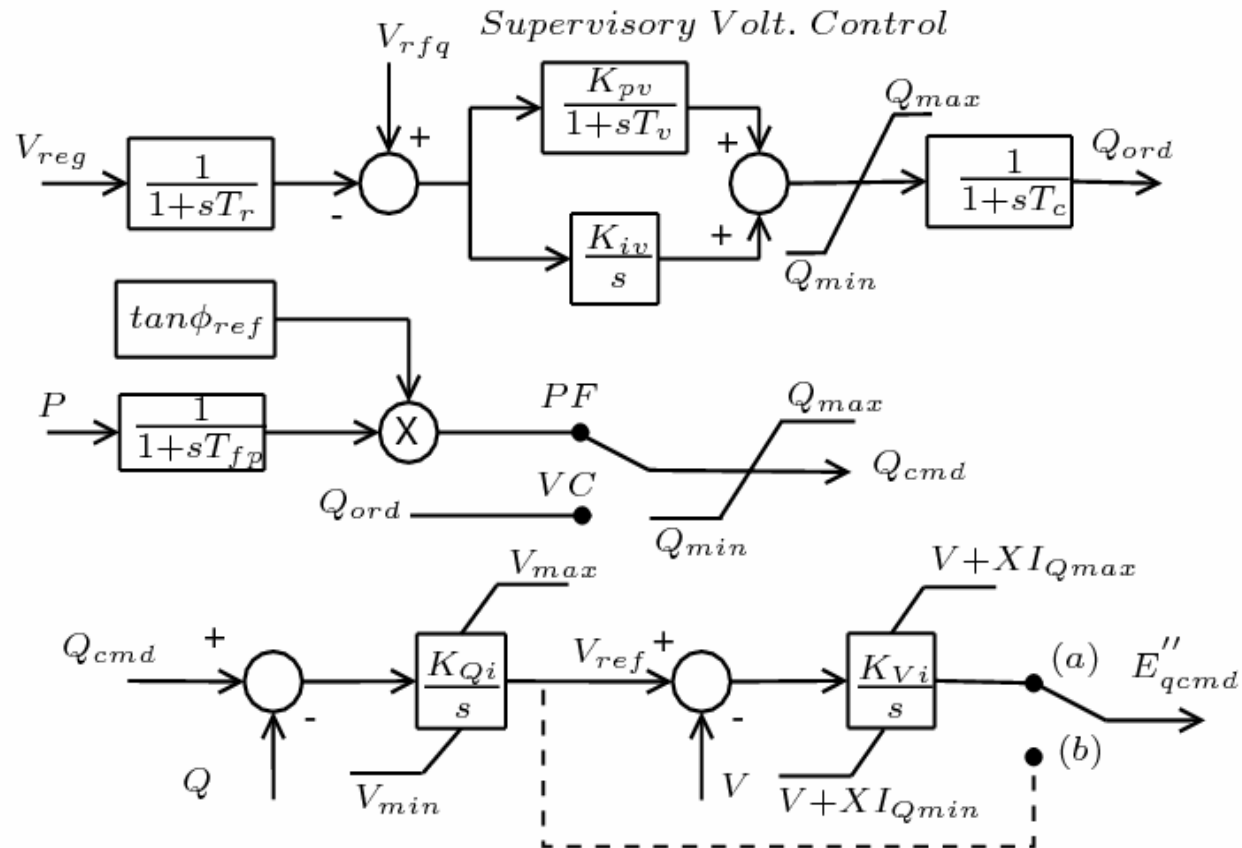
$Supervisory\ Volt.\ Control$

$V_{rfq}$

$V_{reg}$

$\frac{1}{1+sT_r}$

+

-

$\frac{K_{pv}}{1+sT_v}$

+

$\frac{K_{iv}}{s}$

+

$Q_{max}$

$Q_{min}$

$\frac{1}{1+sT_c}$

$Q_{ord}$

$tan\phi_{ref}$

$P$

$\frac{1}{1+sT_{fp}}$

X

$PF$

$VC$

$Q_{ord}$

$Q_{max}$

$Q_{min}$

$Q_{cmd}$

$Q_{cmd}$

+

-

$Q$

$V_{max}$

$\frac{K_{Qi}}{s}$

$V_{min}$

$V_{ref}$

+

-

$V$

$V+XI_{Qmax}$

$\frac{K_{Vi}}{s}$

$V+XI_{Qmin}$

$(a)$

$(b)$

$E''_{qcmd}$